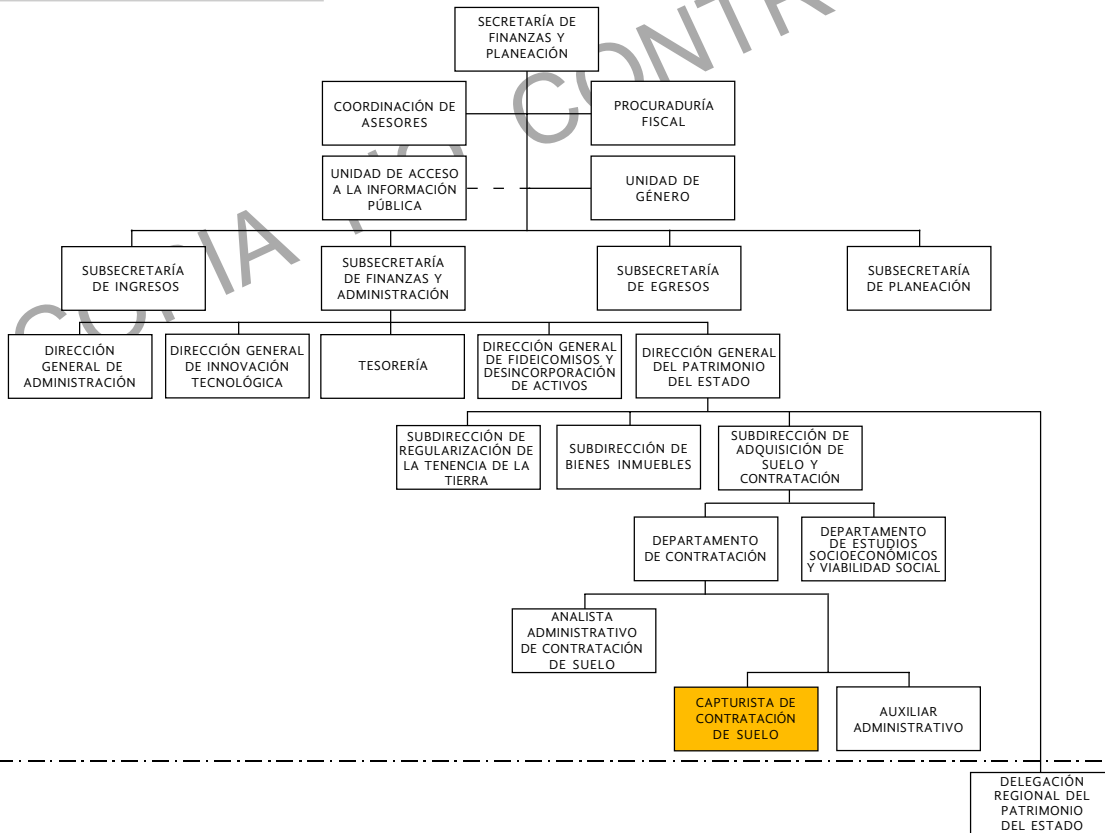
SECRETARÍA DE FINANZAS Y PLANEACIÓN

COORDINACIÓN DE ASESORES

PROCURADURÍA FISCAL

UNIDAD DE ACCESO A LA INFORMACIÓN PÚBLICA

UNIDAD DE GÉNERO

SUBSECRETARÍA DE INGRESOS

SUBSECRETARÍA DE FINANZAS Y ADMINISTRACIÓN

SUBSECRETARÍA DE EGRESOS

SUBSECRETARÍA DE PLANEACIÓN

DIRECCIÓN GENERAL DE ADMINISTRACIÓN

DIRECCIÓN GENERAL DE INNOVACIÓN TECNOLÓGICA

TESORERÍA

DIRECCIÓN GENERAL DE FIDEICOMISOS Y DESINCORPORACIÓN DE ACTIVOS

DIRECCIÓN GENERAL DEL PATRIMONIO DEL ESTADO

SUBDIRECCIÓN DE REGULARIZACIÓN DE LA TENENCIA DE LA TIERRA

SUBDIRECCIÓN DE BIENES INMUEBLES

SUBDIRECCIÓN DE ADQUISICIÓN DE SUELO Y CONTRATACIÓN

DEPARTAMENTO DE CONTRATACIÓN

DEPARTAMENTO DE ESTUDIOS SOCIOECONÓMICOS Y VIABILIDAD SOCIAL

ANALISTA ADMINISTRATIVO DE CONTRATACIÓN DE SUELO

CAPTURISTA DE CONTRATACIÓN DE SUELO

AUXILIAR ADMINISTRATIVO

DELEGACIÓN REGIONAL DEL PATRIMONIO DEL ESTADO

COPIA NO CONTR